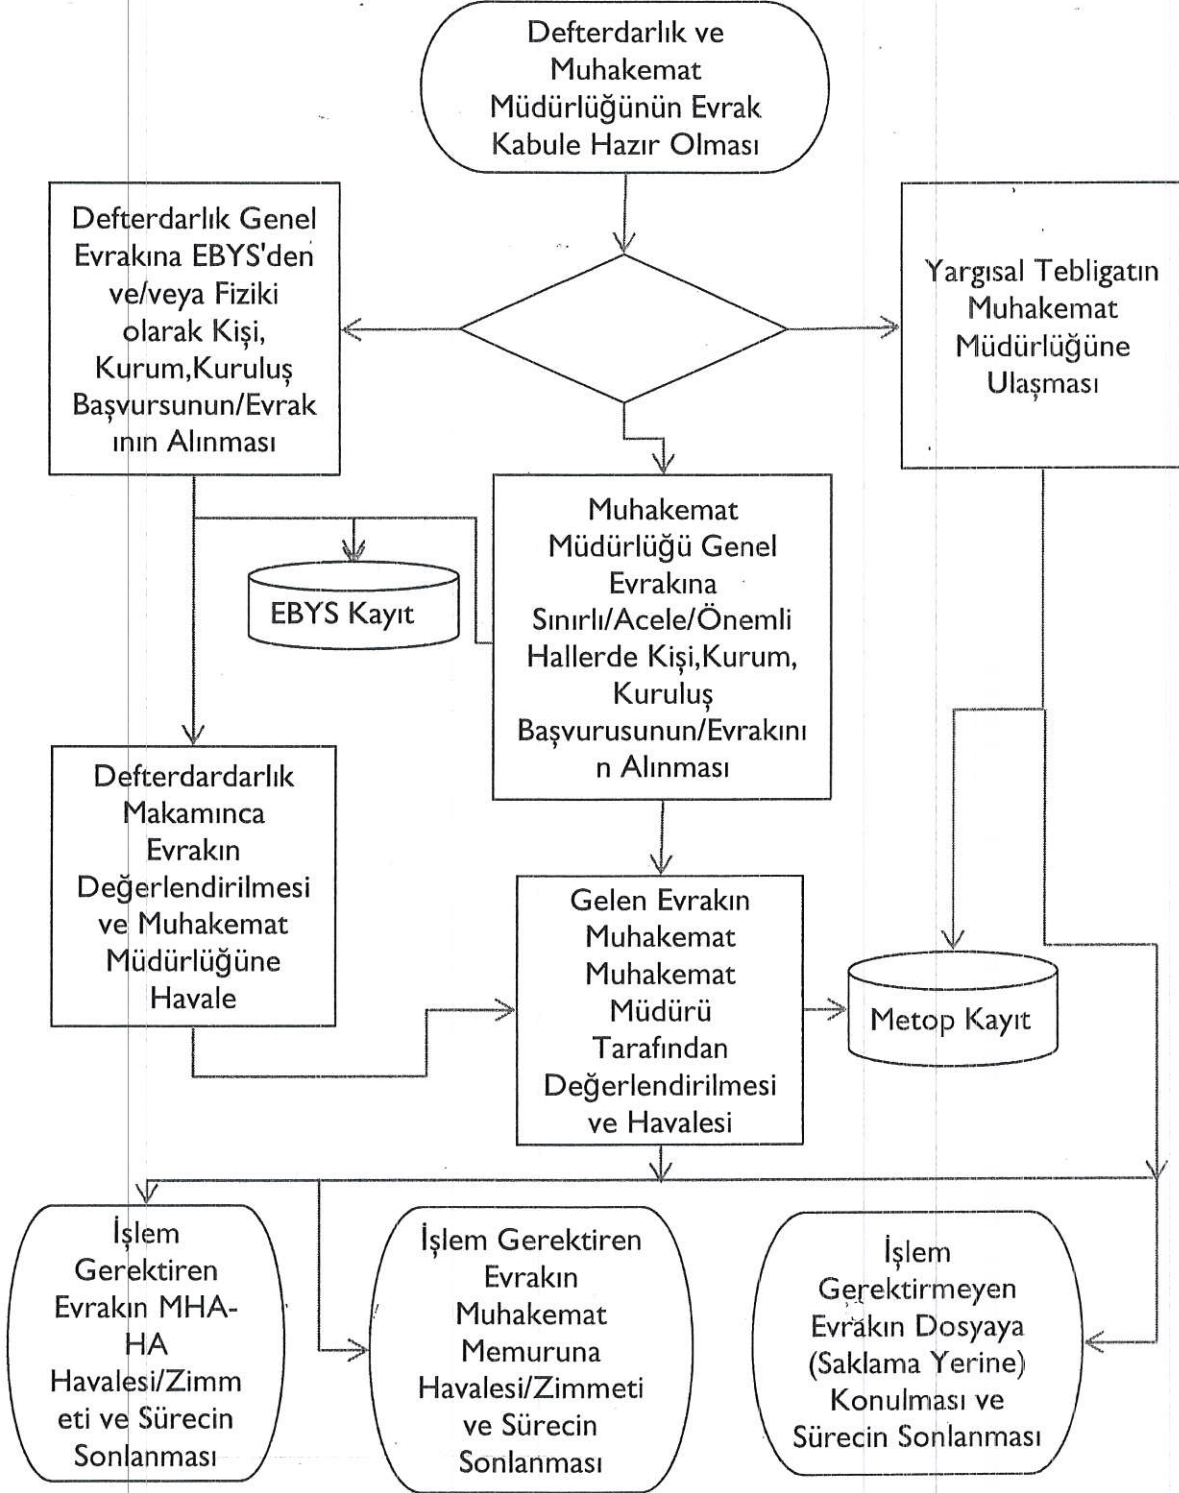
Defterdarlık ve Muhakemat Müdürlüğünün Evrak Kabule Hazır Olması

Defterdarlık Genel Evrakına EBYS'den ve/veya Fiziki olarak Kişi, Kurum,Kuruluş Başvursunun/Evrakının Alınması

Yargısal Tebligatın Muhakemat Müdürlüğüne Ulaşması

EBYS Kayıt

Muhakemat Müdürlüğü Genel Evrakına Sınırlı/Acele/Önemli Hallerde Kişi,Kurum, Kuruluş Başvurusunun/Evrakının Alınması

Defterdardarlık Makamınca Evrakın Değerlendirilmesi ve Muhakemat Müdürlüğüne Havale

Gelen Evrakın Muhakemat Muhakemat Müdürü Tarafından Değerlendirilmesi ve Havalesi

Metop Kayıt

İşlem Gerektiren Evrakın MHA-HA Havalesi/Zimmeti ve Sürecin Sonlanması

İşlem Gerektiren Evrakın Muhakemat Memuruna Havalesi/Zimmeti ve Sürecin Sonlanması

İşlem Gerektirmeyen Evrakın Dosyaya (Saklama Yerine) Konulması ve Sürecin Sonlanması